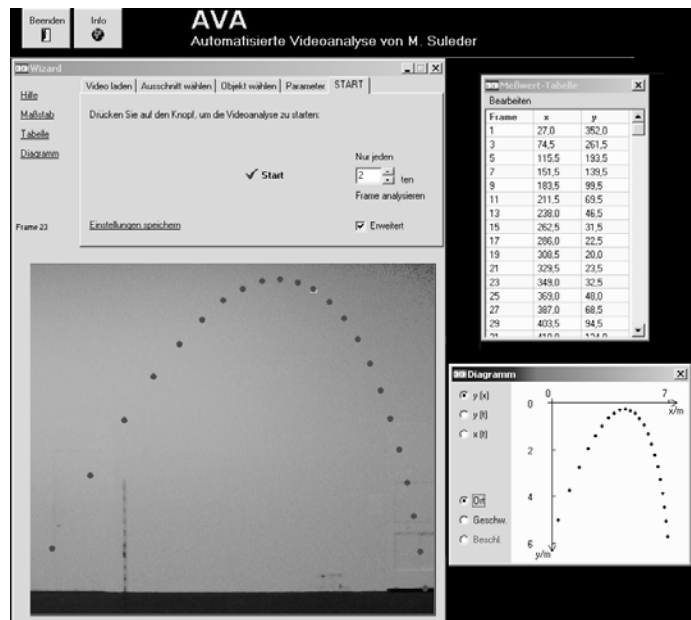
Beenden

Info

AVA
Automatisierte Videoanalyse von M. Suleder

Wizard

Hilfe
Maßstab
Tabelle
Diagramm

Video laden | Ausschnitt wählen | Objekt wählen | Parameter | START

Drücken Sie auf den Knopf, um die Videoanalyse zu starten:

✓ Start

Nur jeden
2 ten
Frame analysieren

Frame 23

Einstellungen speichern

☑ Erweitert

Meßwert-Tabelle
Bearbeiten

| Frame | x | y |
|---|---|---|
| 1 | 27,0 | 352,0 |
| 3 | 74,5 | 261,5 |
| 5 | 115,5 | 193,5 |
| 7 | 151,5 | 139,5 |
| 9 | 183,5 | 99,5 |
| 11 | 211,5 | 69,5 |
| 13 | 238,0 | 46,5 |
| 15 | 262,5 | 31,5 |
| 17 | 286,0 | 22,5 |
| 19 | 308,5 | 20,0 |
| 21 | 329,5 | 23,5 |
| 23 | 349,0 | 32,5 |
| 25 | 369,0 | 48,0 |
| 27 | 387,0 | 68,5 |
| 29 | 403,5 | 94,5 |
| 31 | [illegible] | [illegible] |

Diagramm

y (x)
y (t)
x (t)

Ort
Geschw.
Beschl.

0
7
x/m
0
2
4
6
y/m